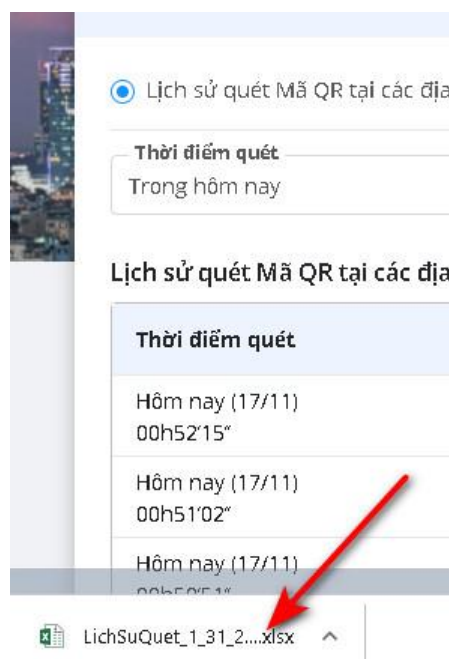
Lịch sử quét Mã QR tại các địa

Thời điểm quét
Trong hôm nay

Lịch sử quét Mã QR tại các địa

| Thời điểm quét |
|---|
| Hôm nay (17/11) 00h52'15" |
| Hôm nay (17/11) 00h51'02" |
| Hôm nay (17/11) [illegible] |

LichSuQuet_1_31_2....xlsx